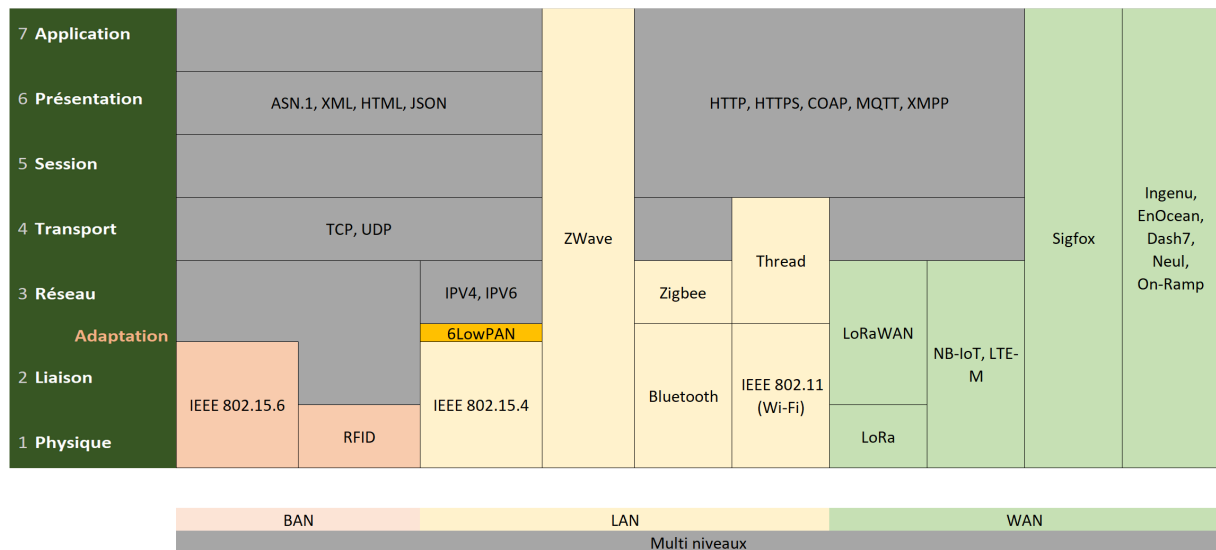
7 Application
6 Présentation
5 Session
4 Transport
3 Réseau
Adaptation
2 Liaison
1 Physique

ASN.1, XML, HTML, JSON
TCP, UDP
IPV4, IPV6
6LowPAN
IEEE 802.15.6
RFID
IEEE 802.15.4
ZWave
HTTP, HTTPS, COAP, MQTT, XMPP
Thread
Zigbee
Bluetooth
IEEE 802.11 (Wi-Fi)
LoRaWAN
LoRa
NB-IoT, LTE-M
Sigfox
Ingenu, EnOcean, Dash7, Neul, On-Ramp

BAN
LAN
WAN
Multi niveaux